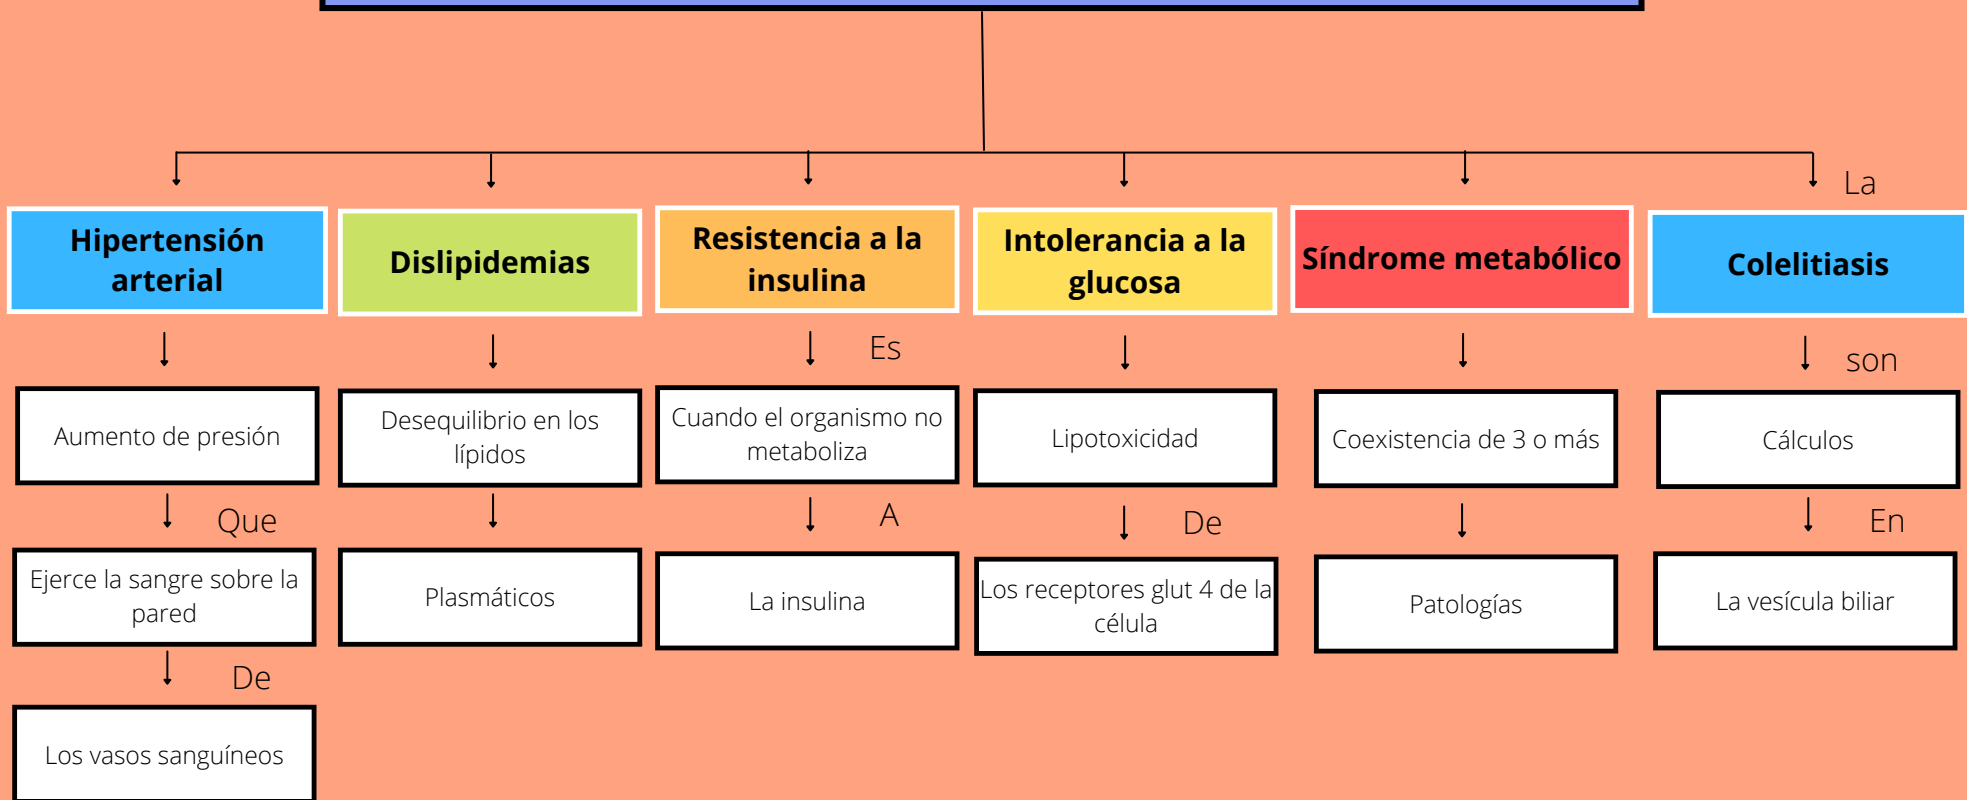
La

Hipertensión arterial

Aumento de presión

Que

Ejerce la sangre sobre la pared

De

Los vasos sanguíneos

Dislipidemias

Desequilibrio en los lípidos

Plasmáticos

Resistencia a la insulina

Es

Cuando el organismo no metaboliza

A

La insulina

Intolerancia a la glucosa

Lipotoxicidad

De

Los receptores glut 4 de la célula

Síndrome metabólico

Coexistencia de 3 o más

Patologías

Colelitiasis

son

Cálculos

En

La vesícula biliar